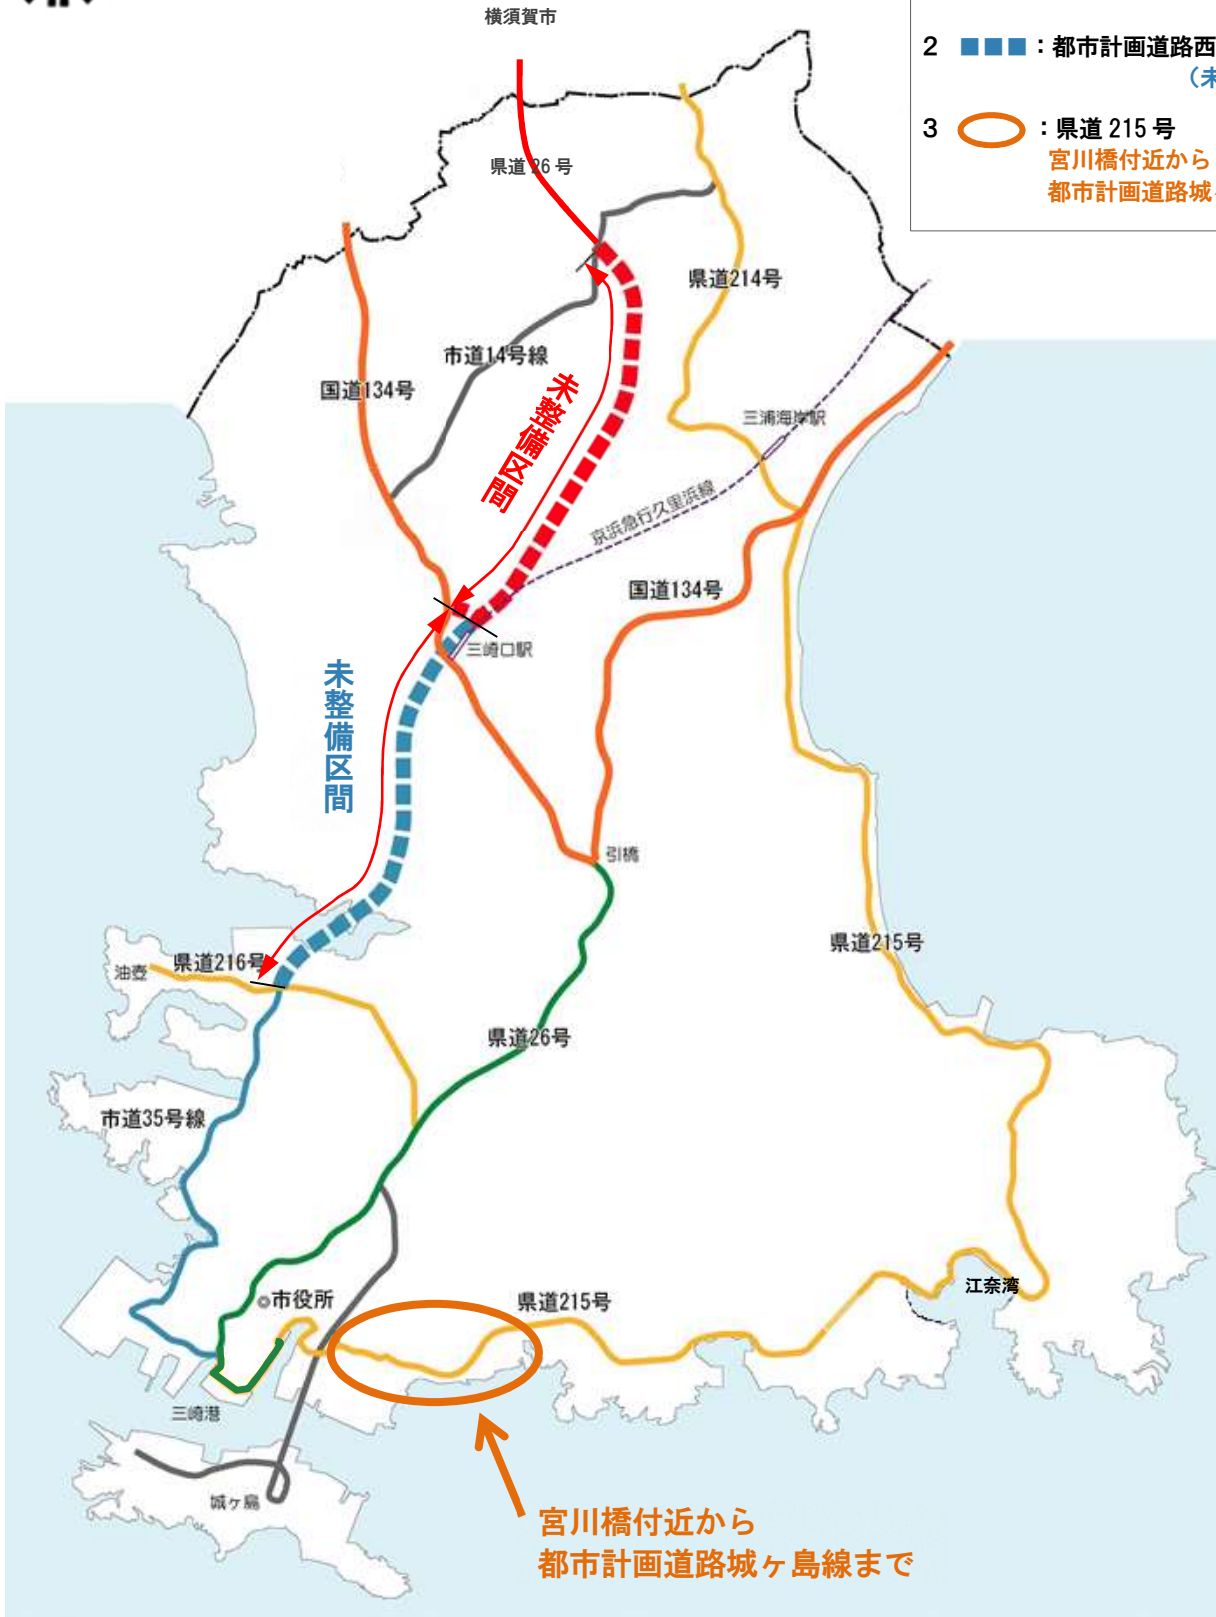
横須賀市

2 ■■■ : 都市計画道路西
(未

3 : 県道 215 号
宮川橋付近から
都市計画道路城

県道26号

県道214号

市道14号線

国道134号

未整備区間

三浦海岸駅

京浜急行久里浜線

国道134号

三崎口駅

未整備区間

引橋

県道215号

県道216号

油壺

県道26号

市道35号線

江奈湾

市役所

県道215号

三崎港

城ヶ島

宮川橋付近から
都市計画道路城ヶ島線まで